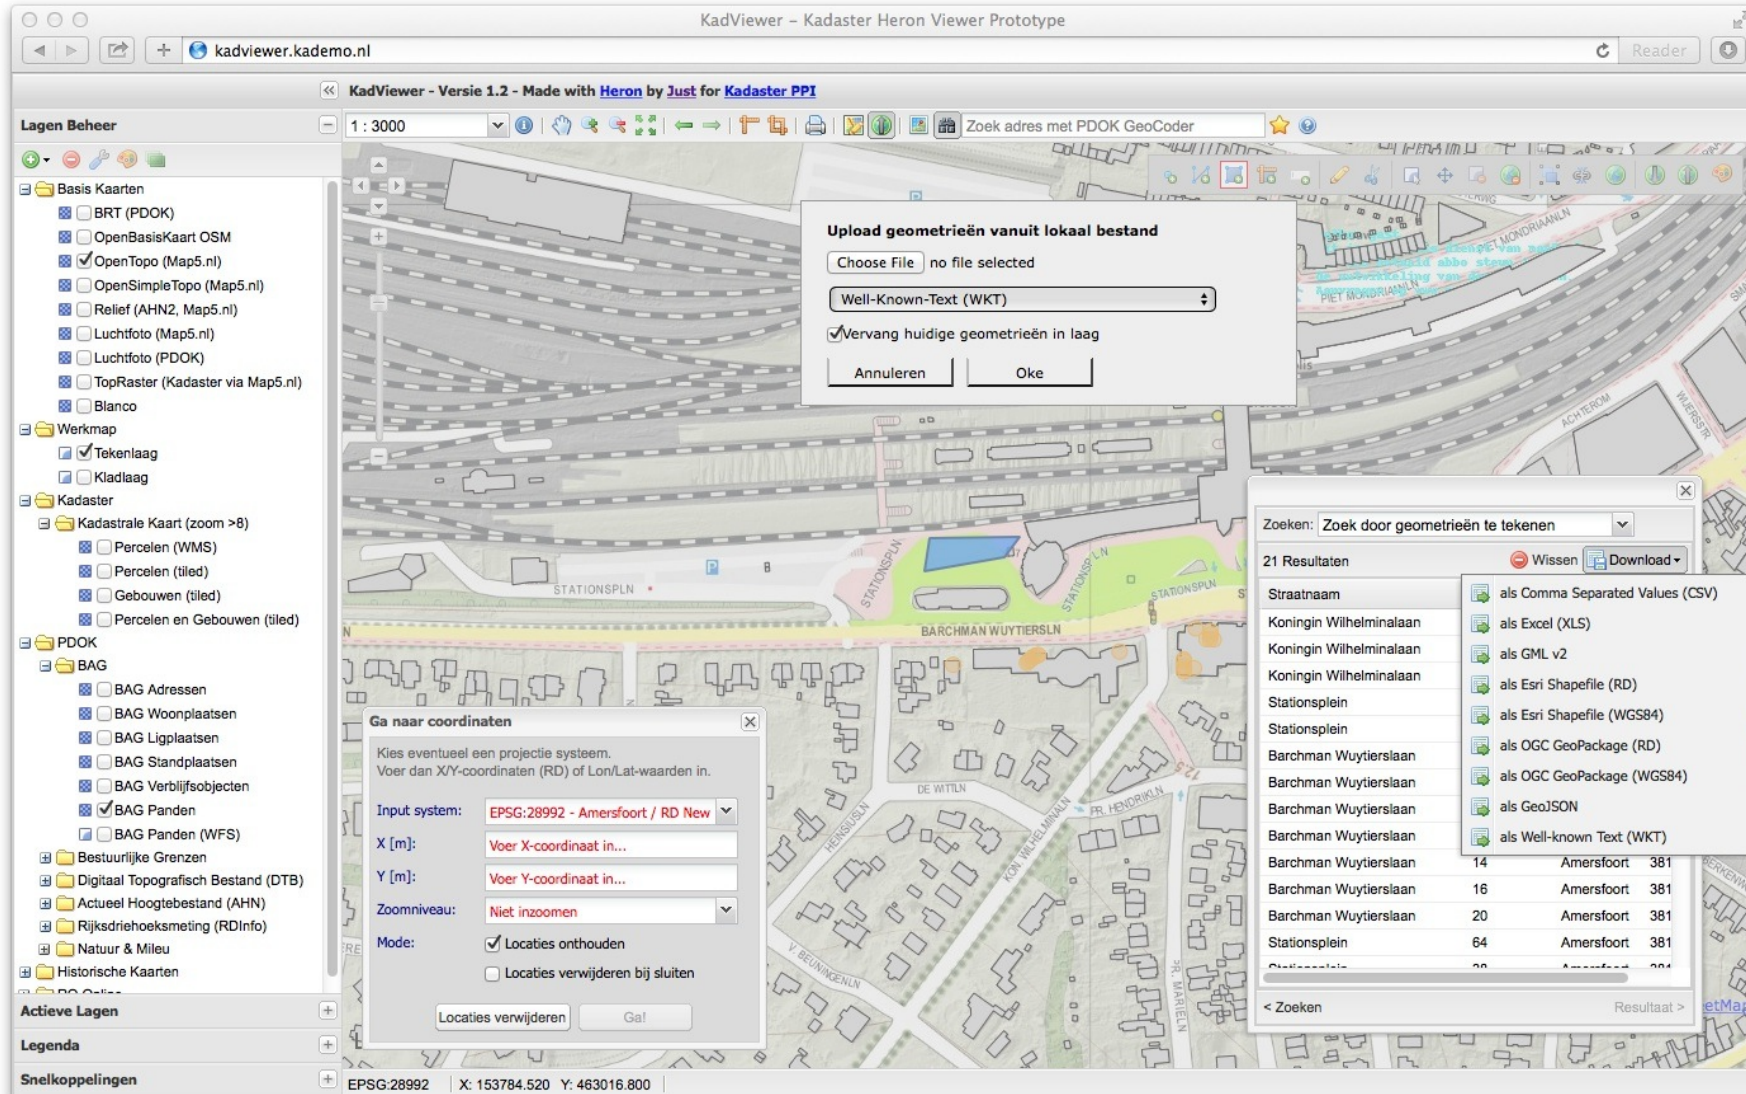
KadViewer – Kadaster Heron Viewer Prototype

kadviewer.kademo.nl

Reader

KadViewer - Versie 1.2 - Made with Heron by Just for Kadaster PPI

Lagen Beheer

1 : 3000

Zoek adres met PDOK GeoCoder

Basis Kaarten
BRT (PDOK)
OpenBasisKaart OSM
OpenTopo (Map5.nl)
OpenSimpleTopo (Map5.nl)
Relief (AHN2, Map5.nl)
Luchtfoto (Map5.nl)
Luchtfoto (PDOK)
TopRaster (Kadaster via Map5.nl)
Blanco
Werkmap
Tekenlaag
Kladlaag
Kadaster
Kadastrale Kaart (zoom >8)
Percelen (WMS)
Percelen (tiled)
Gebouwen (tiled)
Percelen en Gebouwen (tiled)
PDOK
BAG
BAG Adressen
BAG Woonplaatsen
BAG Ligplaatsen
BAG Standplaatsen
BAG Verblijfsobjecten
BAG Panden
BAG Panden (WFS)
Bestuurlijke Grenzen
Digitaal Topografisch Bestand (DTB)
Actueel Hoogtebestand (AHN)
Rijksdriehoeksmeting (RDInfo)
Natuur & Mileu
Historische Kaarten

Actieve Lagen

Legenda

Snelkoppelingen

Upload geometrieën vanuit lokaal bestand

Choose File no file selected

Well-Known-Text (WKT)

Vervang huidige geometrieën in laag

Annuleren

Oke

Ga naar coordinaten

Kies eventueel een projectie systeem.
Voer dan X/Y-coordinaten (RD) of Lon/Lat-waarden in.

Input system: EPSG:28992 - Amersfoort / RD New

X [m]: Voer X-coordinaat in...

Y [m]: Voer Y-coordinaat in...

Zoomniveau: Niet inzoomen

Mode: Locaties onthouden

Locaties verwijderen bij sluiten

Locaties verwijderen

Ga!

Zoeken: Zoek door geometrieën te tekenen

21 Resultaten

Wissen

Download

| Straatnaam | | | |
|---|---|---|---|
| Koningin Wilhelminalaan | | | |
| Koningin Wilhelminalaan | | | |
| Koningin Wilhelminalaan | | | |
| Stationsplein | | | |
| Stationsplein | | | |
| Barchman Wuytierslaan | | | |
| Barchman Wuytierslaan | | | |
| Barchman Wuytierslaan | | | |
| Barchman Wuytierslaan | | | |
| Barchman Wuytierslaan | 14 | Amersfoort | 381 |
| Barchman Wuytierslaan | 16 | Amersfoort | 381 |
| Barchman Wuytierslaan | 20 | Amersfoort | 381 |
| Stationsplein | 64 | Amersfoort | 381 |

als Comma Separated Values (CSV)
als Excel (XLS)
als GML v2
als Esri Shapefile (RD)
als Esri Shapefile (WGS84)
als OGC GeoPackage (RD)
als OGC GeoPackage (WGS84)
als GeoJSON
als Well-known Text (WKT)

< Zoeken

Resultaat >

STATIONSPLN

BARCHMAN WUYTIERSLN

DE WITLN

PIET MONDRIAANLN

ACHTEROM

EPSG:28992

X: 153784.520 Y: 463016.800